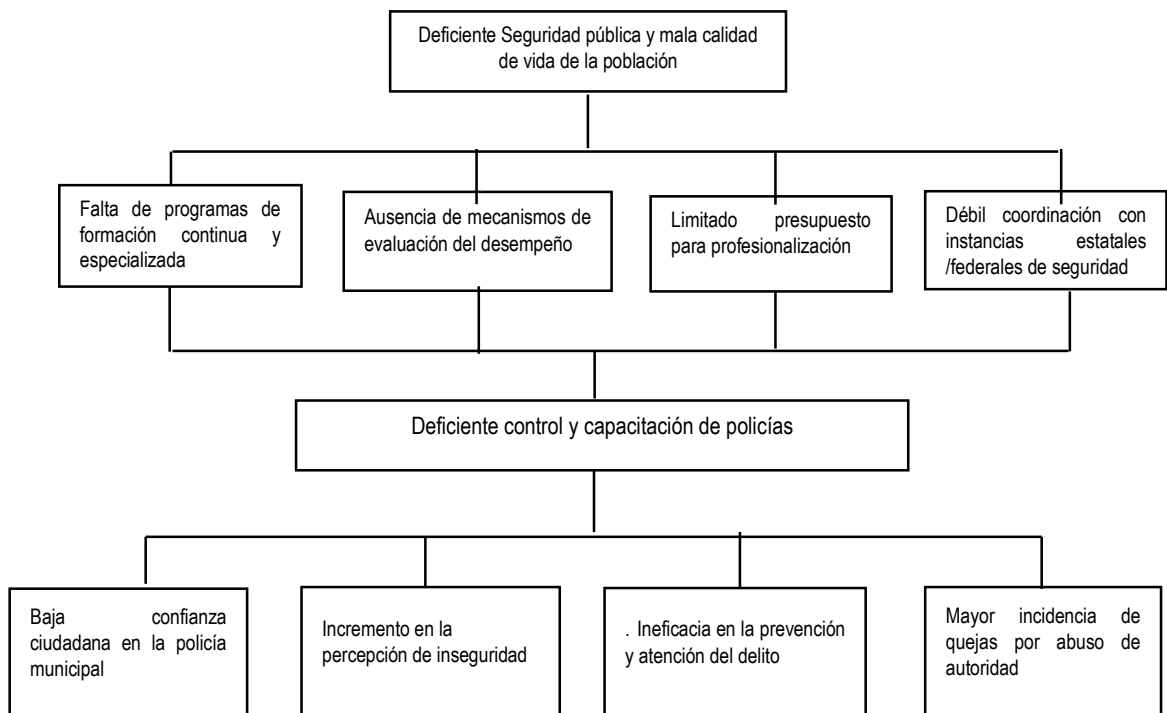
Deficiente Seguridad pública y mala calidad de vida de la población

Falta de programas de formación continua y especializada

Ausencia de mecanismos de evaluación del desempeño

Limitado presupuesto para profesionalización

Débil coordinación con instancias estatales /federales de seguridad

Deficiente control y capacitación de policías

Baja confianza ciudadana en la policía municipal

Incremento en la percepción de inseguridad

. Ineficacia en la prevención y atención del delito

Mayor incidencia de quejas por abuso de autoridad